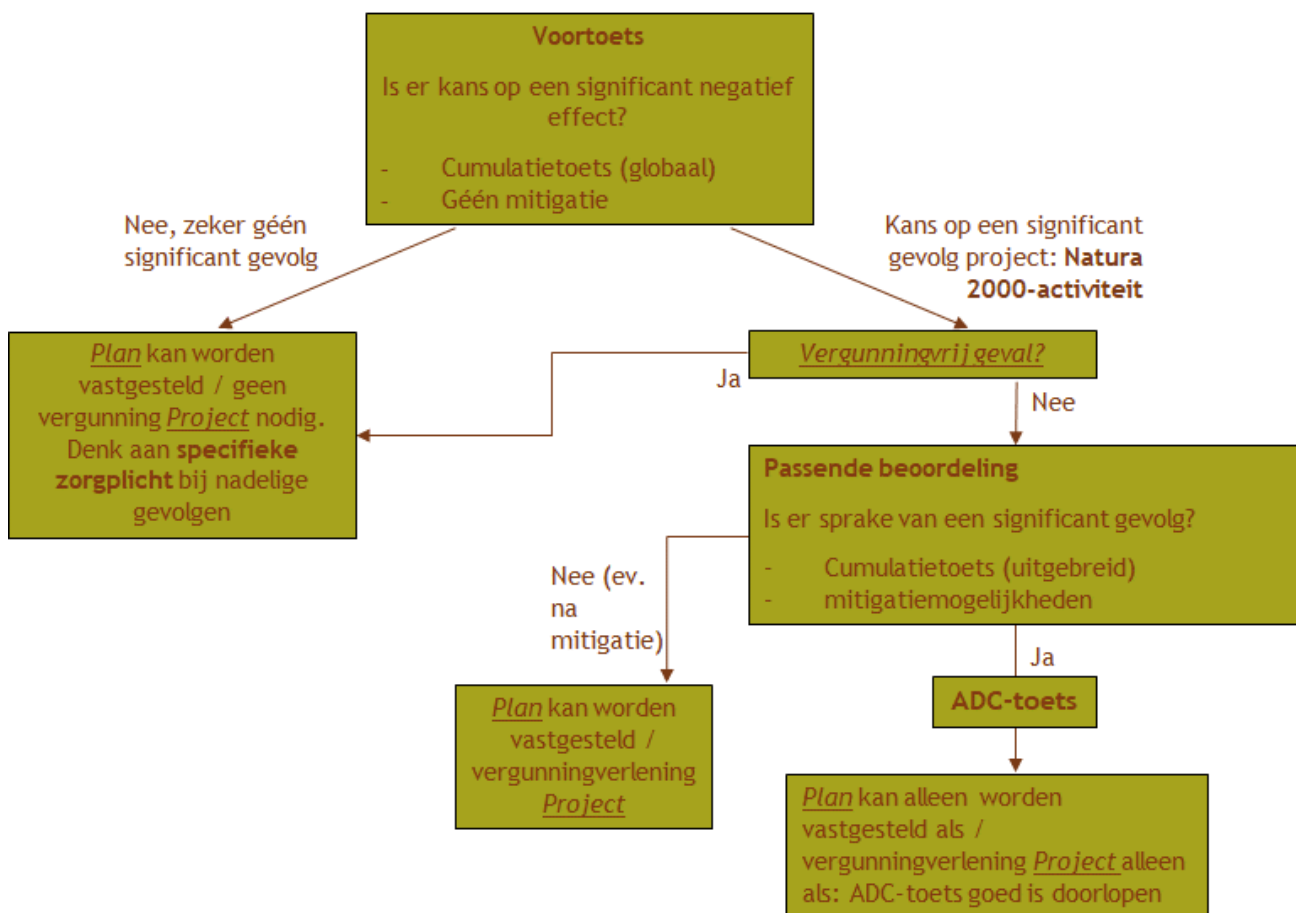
**Voortoets**

Is er kans op een significant negatief effect?

- Cumulatietoets (globaal)
- Géén mitigatie

Nee, zeker géén significant gevolg

Kans op een significant gevolg project: **Natura 2000-activiteit**

*Plan* kan worden vastgesteld / geen vergunning *Project* nodig. Denk aan **specifieke zorgplicht** bij nadelige gevolgen

Ja

*Vergunningvrij geval?*

Nee

**Passende beoordeling**

Is er sprake van een significant gevolg?

- Cumulatietoets (uitgebreid)
- mitigatiemogelijkheden

Nee (ev. na mitigatie)

Ja

*Plan* kan worden vastgesteld / vergunningverlening *Project*

**ADC-toets**

*Plan* kan alleen worden vastgesteld als / vergunningverlening *Project* alleen als: ADC-toets goed is doorlopen